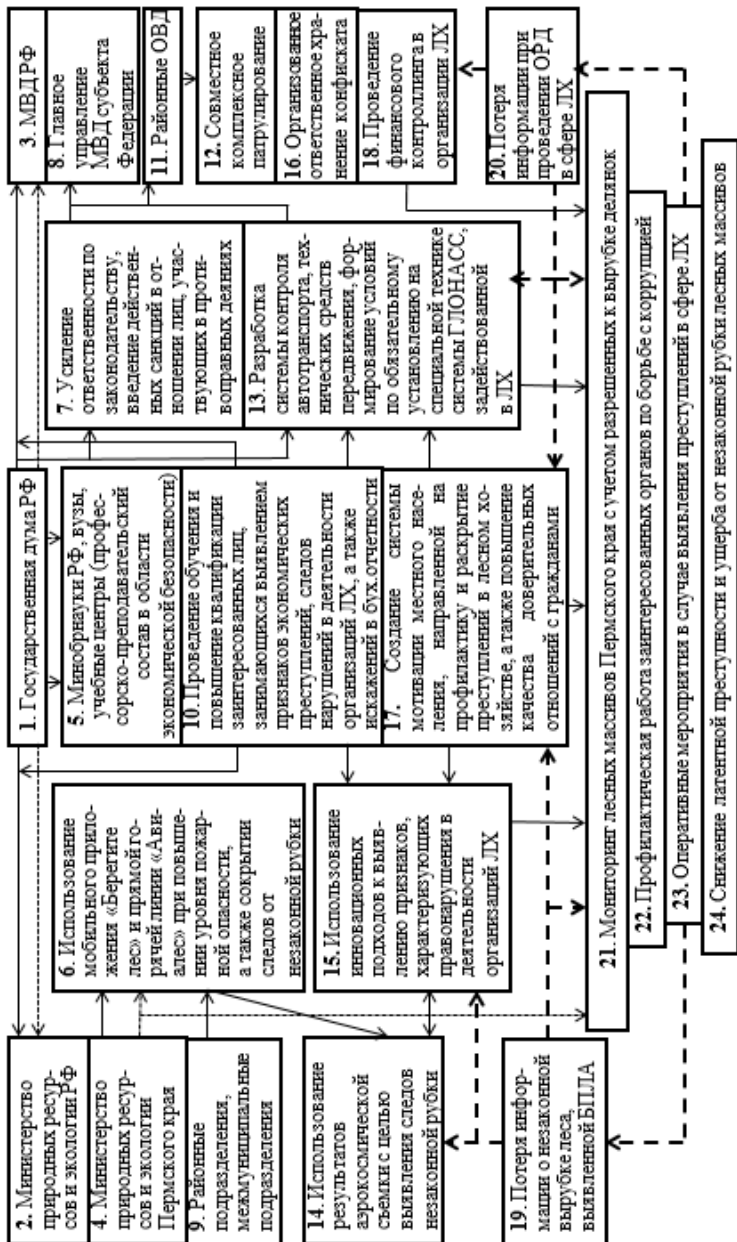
3. МВД РФ

8. Главное управление МВД субъекта Федерации

11. Районные ОВД

12. Совместное комплексное патрулирование

16. Организованное ответственное хранение конфиската

18. Проведение финансового контроллинга в организации ЛХ

20. Потеря информации при проведении ОРД в сфере ЛХ

7. Усиление ответственности по законодательству, введение действенных санкций в отношении лиц, участвующих в противоправных деяниях

13. Разработка системы контроля автотранспорта, технических средств передвижения, формирование условий по обязательному установлению на специальной технике системы ГЛОНАСС, задействованной в ЛХ

1. Государственная дума РФ

5. Минобрнауки РФ, вузы, учебные центры (профессорско-преподавательский состав в области экономической безопасности)

10. Проведение обучения и повышение квалификации заинтересованных лиц, занимающихся выявлением признаков экономических преступлений, следов нарушений в деятельности организаций ЛХ, а также искажений в бух.отчетности

17. Создание системы мотивации местного населения, направленной на профилактику и раскрытие преступлений в лесном хозяйстве, а также повышение качества доверительных отношений с гражданами

6. Использование мобильного приложения «Берегите лес» и прямой горячей линии «Авиалес» при повышенной уровня пожарной опасности, а также сокрытии следов от незаконной рубки

15. Использование инновационных подходов к выявлению признаков, характеризующих правонарушения в деятельности организаций ЛХ

2. Министерство природных ресурсов и экологии РФ

4. Министерство природных ресурсов и экологии Пермского края

9. Районные подразделения, межмуниципальные подразделения

14. Использование результатов аэрокосмической съемки с целью выявления следов незаконной рубки

19. Потеря информации о незаконной вырубке леса, выявленной БПЛА

21. Мониторинг лесных массивов Пермского края с учетом разрешенных к вырубке делянок

22. Профилактическая работа заинтересованных органов по борьбе с коррупцией

23. Оперативные мероприятия в случае выявления преступлений в сфере ЛХ

24. Снижение латентной преступности и ущерба от незаконной рубки лесных массивов